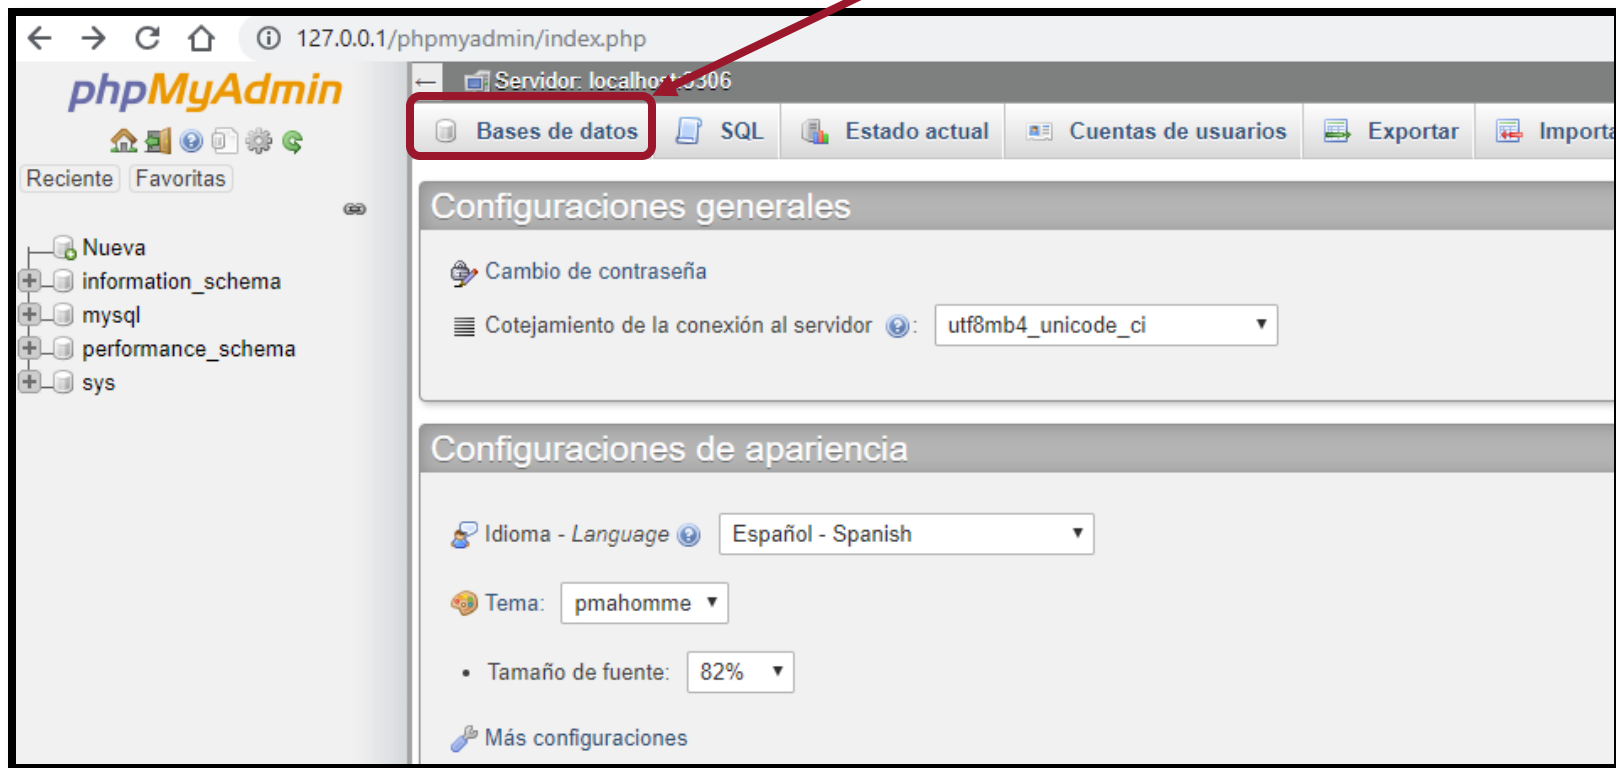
127.0.0.1/phpmyadmin/index.php

phpMyAdmin

Reciente Favoritas

Nueva
information_schema
mysql
performance_schema
sys

Servidor: localhost:3306

Bases de datos SQL Estado actual Cuentas de usuarios Exportar Importa

Configuraciones generales

Cambio de contraseña

Cotejamiento de la conexión al servidor: utf8mb4_unicode_ci

Configuraciones de apariencia

Idioma - *Language* Español - Spanish

Tema: pmahomme

• Tamaño de fuente: 82%

Más configuraciones